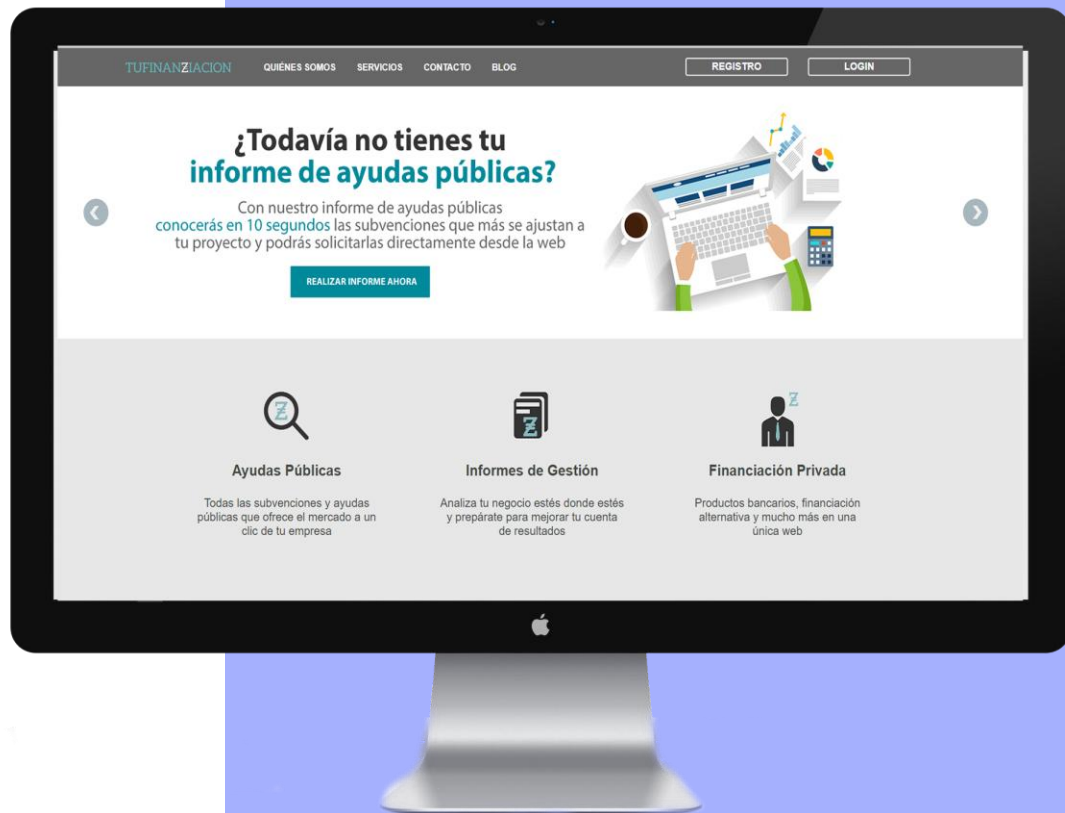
TUFINANZIACION QUIÉNES SOMOS SERVICIOS CONTACTO BLOG REGISTRO LOGIN

¿Todavía no tienes tu informe de ayudas públicas?

Con nuestro informe de ayudas públicas conocerás en 10 segundos las subvenciones que más se ajustan a tu proyecto y podrás solicitarlas directamente desde la web

REALIZAR INFORME AHORA

Ayudas Públicas

Todas las subvenciones y ayudas públicas que ofrece el mercado a un clic de tu empresa

Informes de Gestión

Analiza tu negocio estés donde estés y prepárate para mejorar tu cuenta de resultados

Financiación Privada

Productos bancarios, financiación alternativa y mucho más en una única web